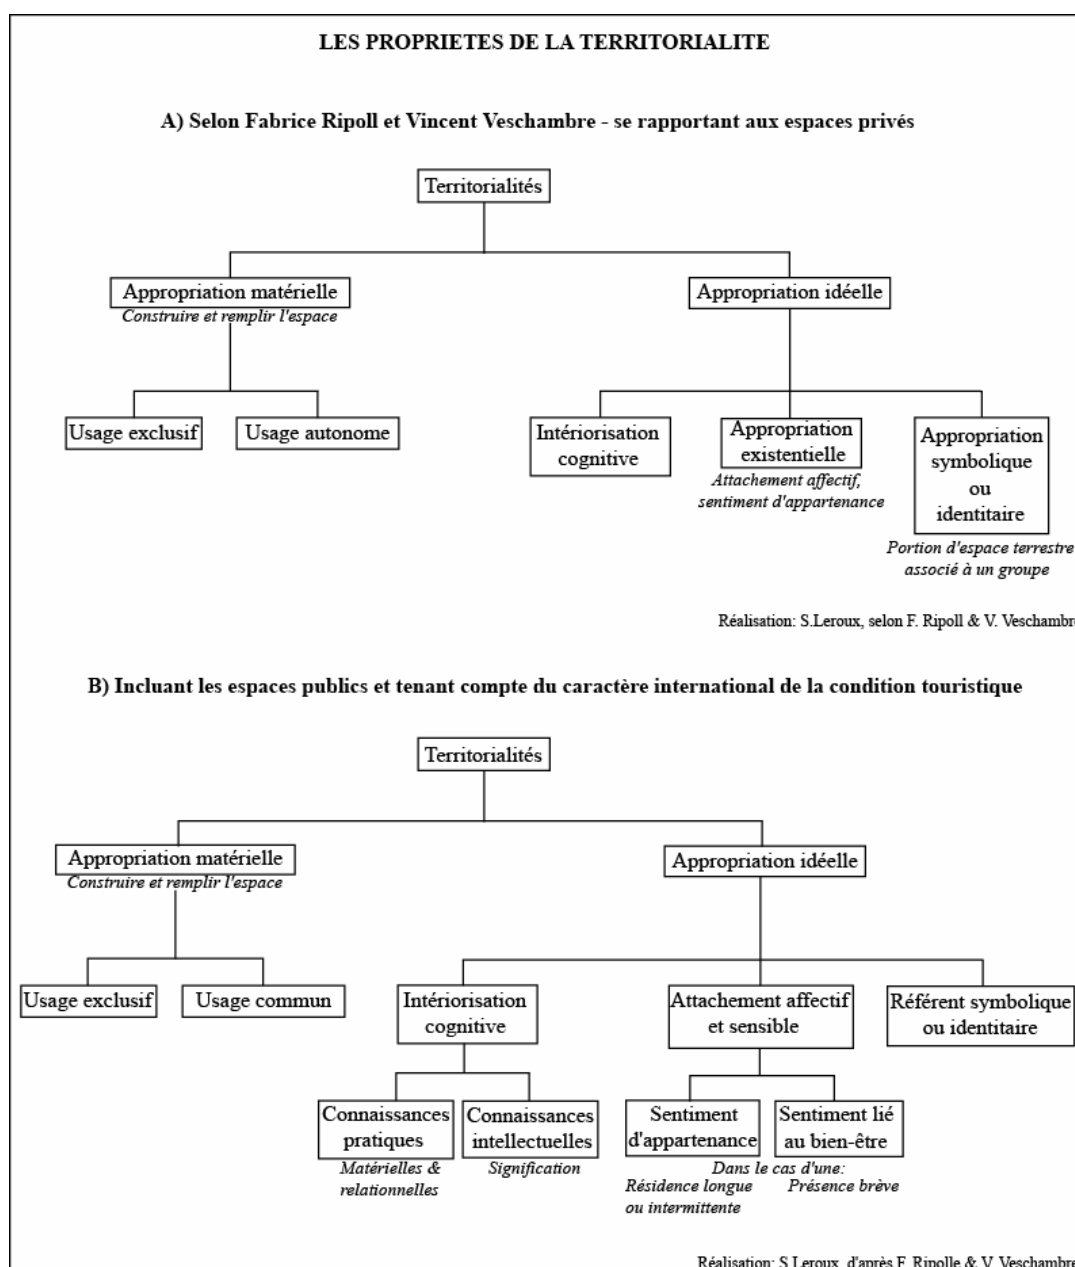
LES PROPRIETES DE LA TERRITORIALITE

A) Selon Fabrice Ripoll et Vincent Veschambre - se rapportant aux espaces privés

Territorialités

Appropriation matérielle
Construire et remplir l'espace

Appropriation idéelle

Usage exclusif

Usage autonome

Intériorisation cognitive

Appropriation existentielle
Attachement affectif, sentiment d'appartenance

Appropriation symbolique ou identitaire
Portion d'espace terrestre associé à un groupe

Réalisation: S.Leroux, selon F. Ripoll & V. Veschambr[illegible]

B) Incluant les espaces publics et tenant compte du caractère international de la condition touristique

Territorialités

Appropriation matérielle
Construire et remplir l'espace

Appropriation idéelle

Usage exclusif

Usage commun

Intériorisation cognitive

Attachement affectif et sensible

Référent symbolique ou identitaire

Connaissances pratiques
Matérielles & relationnelles

Connaissances intellectuelles
Signification

Sentiment d'appartenance

Sentiment lié au bien-être

Dans le cas d'une:
Résidence longue ou intermittente
Présence brève

Réalisation: S.Leroux, d'après F. Ripolle & V. Veschambre